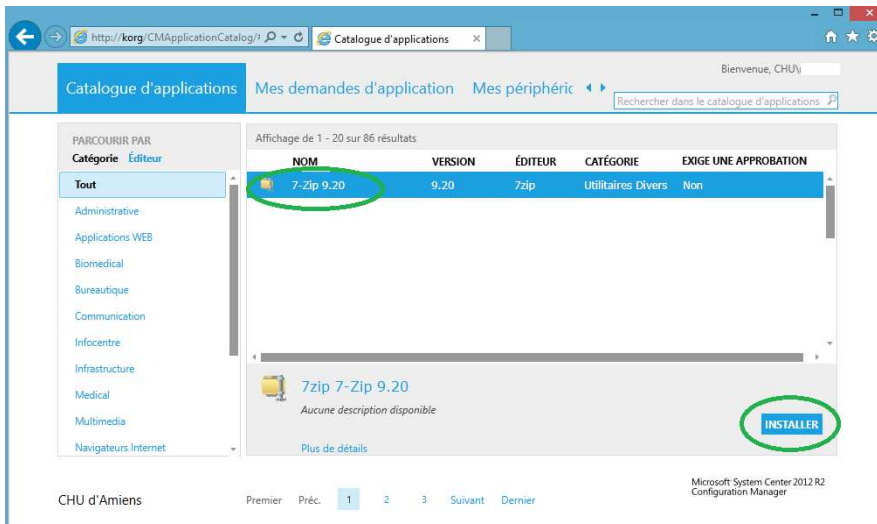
http://korg/CMApplicationCatalog/

Catalogue d'applications

Catalogue d'applications Mes demandes d'application Mes périphéric

Bienvenue, CHU\

Rechercher dans le catalogue d'applications

PARCOURIR PAR
Catégorie Éditeur

Tout
Administrative
Applications WEB
Biomedical
Bureautique
Communication
Infocentre
Infrastructure
Medical
Multimedia
Navigateurs Internet

Affichage de 1 - 20 sur 86 résultats

| NOM | VERSION | ÉDITEUR | CATÉGORIE | EXIGE UNE APPROBATION |
|---|---|---|---|---|
| 7-Zip 9.20 | 9.20 | 7zip | Utilitaires Divers | Non |

7zip 7-Zip 9.20
Aucune description disponible

INSTALLER

Plus de détails

CHU d'Amiens

Premier Préc. 1 2 3 Suivant Dernier

Microsoft System Center 2012 R2 Configuration Manager